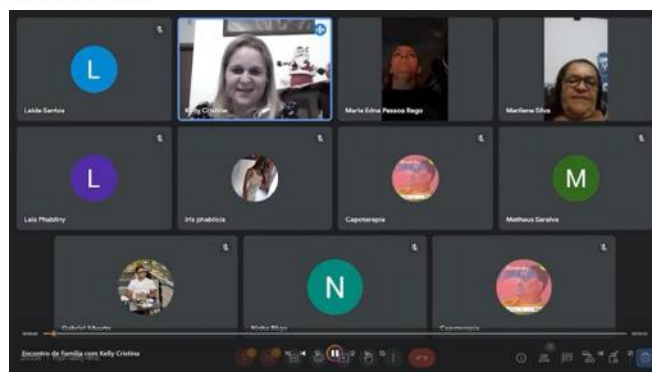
L
Leida Santos

Kelly Cristina

Maria Edna Pessoa Rego

Marilene Silva

L
Lais Phabliny

Iris phabicia

Capoterapia

M
Matheus Saraiva

Gabriel Alberto

N
Nadja Rêgo

Capoterapia

Encontro de Família com Kelly Cristina